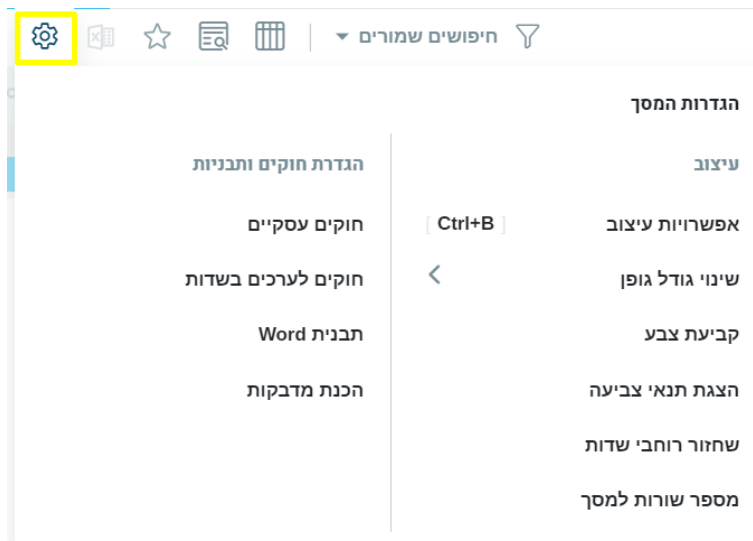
חיפושים שמורים

הגדרות המסך

עיצוב

אפשרויות עיצוב [Ctrl+B]

שינוי גודל גופן

קביעת צבע

הצגת תנאי צביעה

שחזור רוחבי שדות

מספר שורות למסך

הגדרת חוקים ותבניות

חוקים עסקיים

חוקים לערכים בשדות

תבנית Word

הכנת מדבקות